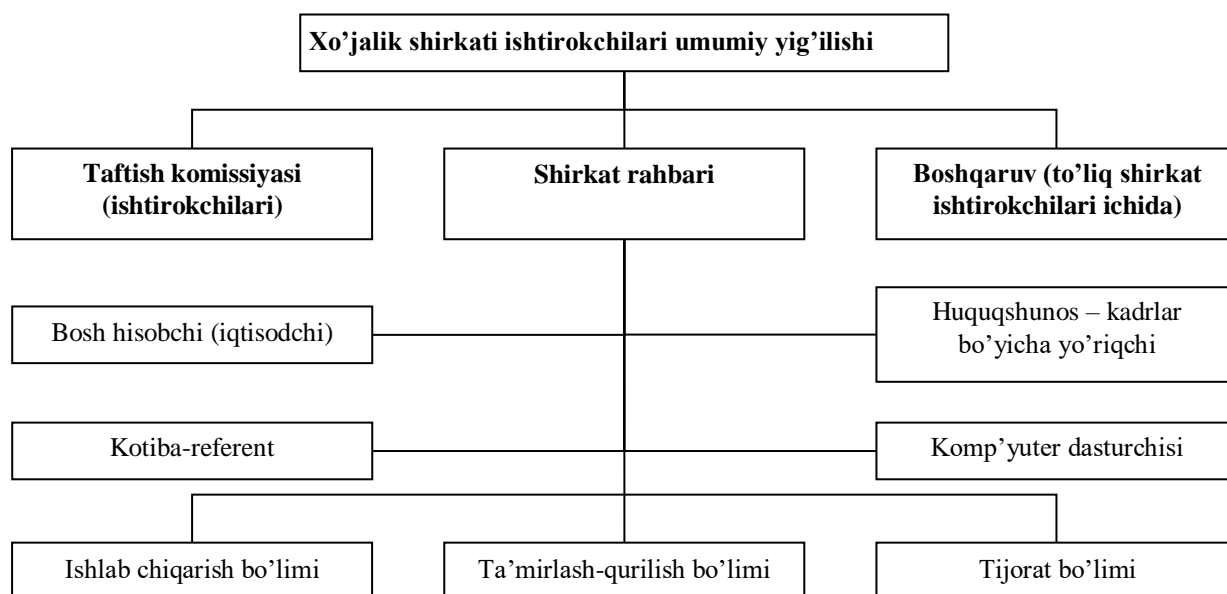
Xo’jalik shirkati ishtirokchilari umumiy yig’ilishi

Taftish komissiyasi (ishtirokchilari)

Shirkat rahbari

Boshqaruv (to’liq shirkat ishtirokchilari ichida)

Bosh hisobchi (iqtisodchi)

Huquqshunos – kadrlar bo’yicha yo’riqchi

Kotiba-referent

Komp’yuter dasturchisi

Ishlab chiqarish bo’limi

Ta’mirlash-qurilish bo’limi

Tijorat bo’limi